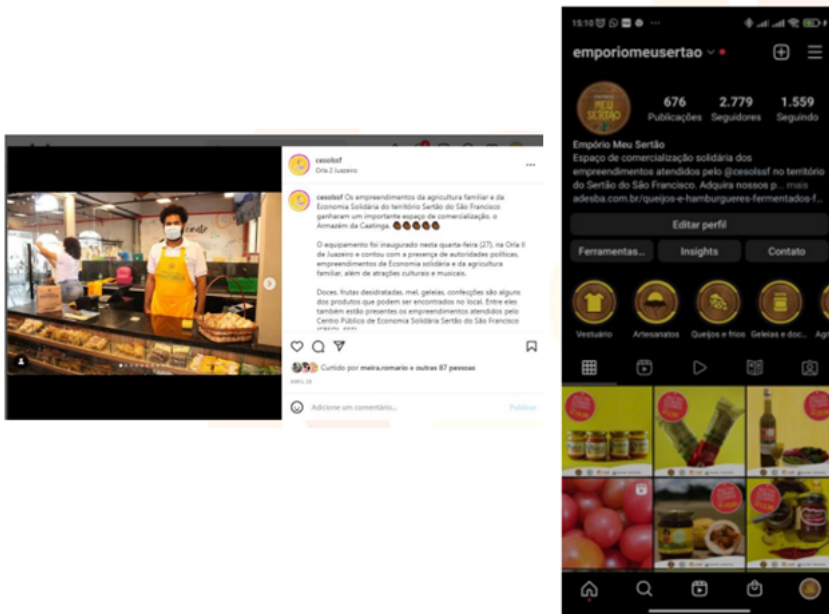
cesolssf
Orla 2 Juazeiro

cesolssf Os empreendimentos da agricultura familiar e da Economia Solidária do território Sertão do São Francisco ganharam um importante espaço de comercialização, o Armazém da Caatinga.

O equipamento foi inaugurado nesta quarta-feira (27), na Orla II de Juazeiro e contou com a presença de autoridades políticas, empreendimentos de Economia solidária e da agricultura familiar, além de atrações culturais e musicais.

Doces, frutas desidratadas, mel, geleias, confecções são alguns dos produtos que podem ser encontrados no local. Entre eles também estão presentes os empreendimentos atendidos pelo Centro Público de Economia Solidária Sertão do São Francisco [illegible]

Curtido por meira.romario e outras 87 pessoas
ABRIL 28

Adicione um comentário...
Publicar

15:10
emporiomeusertao
676 Publicações
2.779 Seguidores
1.559 Seguindo
Empório Meu Sertão
Espaço de comercialização solidária dos empreendimentos atendidos pelo @cesolssf no território do Sertão do São Francisco. Adquira nossos p... mais
adesba.com.br/queijos-e-hamburgueres-fermentados-f...
Editar perfil
Ferramentas...
Insights
Contato
Vestuário
Artesanatos
Queijos e frios
Geleias e doc...
Agr